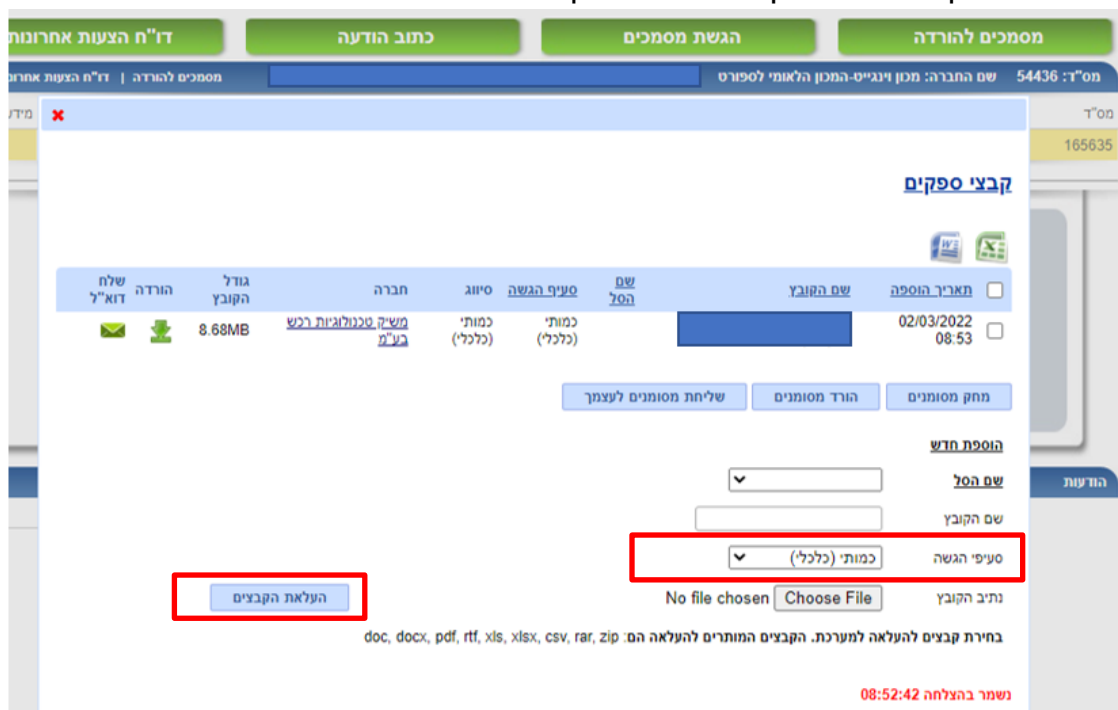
מסמכים להורדה | הגשת מסמכים | כתוב הודעה | דו"ח הצעות אחרונות

מס"ד: 54436 שם החברה: מכון וינגייט-המכון הלאומי לספורט

מסמכים להורדה | דו"ח הצעות אחרונות

מס"ד

165635

מידע

הודעות

קבצי ספקים

| | תאריך הוספה | שם הקובץ | שם הסל | סעיף הגשה | סיווג | חברה | גודל הקובץ | הורדה | שלח דוא"ל |
|---|---|---|---|---|---|---|---|---|---|
| | 02/03/2022 08:53 | | | כמותי (כלכלי) | כמותי (כלכלי) | משיק טכנולוגיות רכש בע"מ | 8.68MB | | |

מחק מסומנים | הורד מסומנים | שליחת מסומנים לעצמך

הוספת חדש

שם הסל

שם הקובץ

סעיפי הגשה כמותי (כלכלי)

נתיב הקובץ Choose File No file chosen

העלאת הקבצים

בחירת קבצים להעלאה למערכת. הקבצים המותרים להעלאה הם: doc, docx, pdf, rtf, xls, xlsx, csv, rar, zip

נשמר בהצלחה 08:52:42